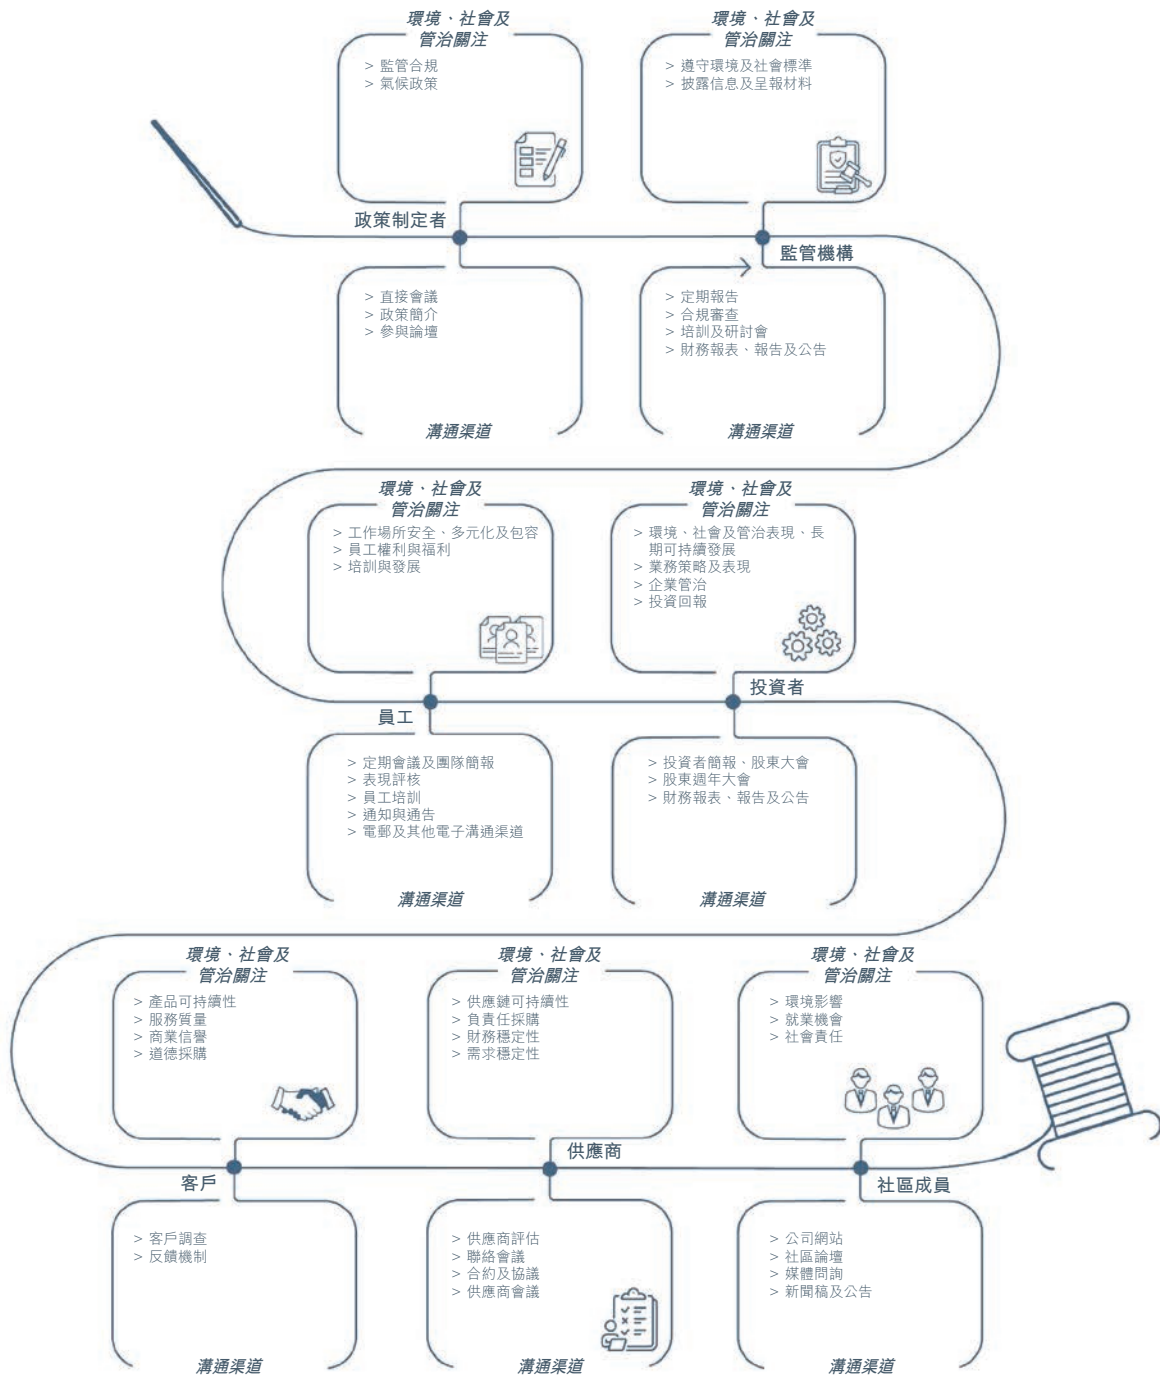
環境、社會及管治關注
> 監管合規
> 氣候政策

環境、社會及管治關注
> 遵守環境及社會標準
> 披露信息及呈報材料

政策制定者

監管機構

> 直接會議
> 政策簡介
> 參與論壇

溝通渠道

> 定期報告
> 合規審查
> 培訓及研討會
> 財務報表、報告及公告

溝通渠道

環境、社會及管治關注
> 工作場所安全、多元化及包容
> 員工權利與福利
> 培訓與發展

環境、社會及管治關注
> 環境、社會及管治表現、長期可持續發展
> 業務策略及表現
> 企業管治
> 投資回報

員工

投資者

> 定期會議及團隊簡報
> 表現評核
> 員工培訓
> 通知與通告
> 電郵及其他電子溝通渠道

溝通渠道

> 投資者簡報、股東大會
> 股東週年大會
> 財務報表、報告及公告

溝通渠道

環境、社會及管治關注
> 產品可持續性
> 服務質量
> 商業信譽
> 道德採購

環境、社會及管治關注
> 供應鏈可持續性
> 負責任採購
> 財務穩定性
> 需求穩定性

環境、社會及管治關注
> 環境影響
> 就業機會
> 社會責任

客戶

供應商

社區成員

> 客戶調查
> 反饋機制

溝通渠道

> 供應商評估
> 聯絡會議
> 合約及協議
> 供應商會議

溝通渠道

> 公司網站
> 社區論壇
> 媒體問詢
> 新聞稿及公告

溝通渠道